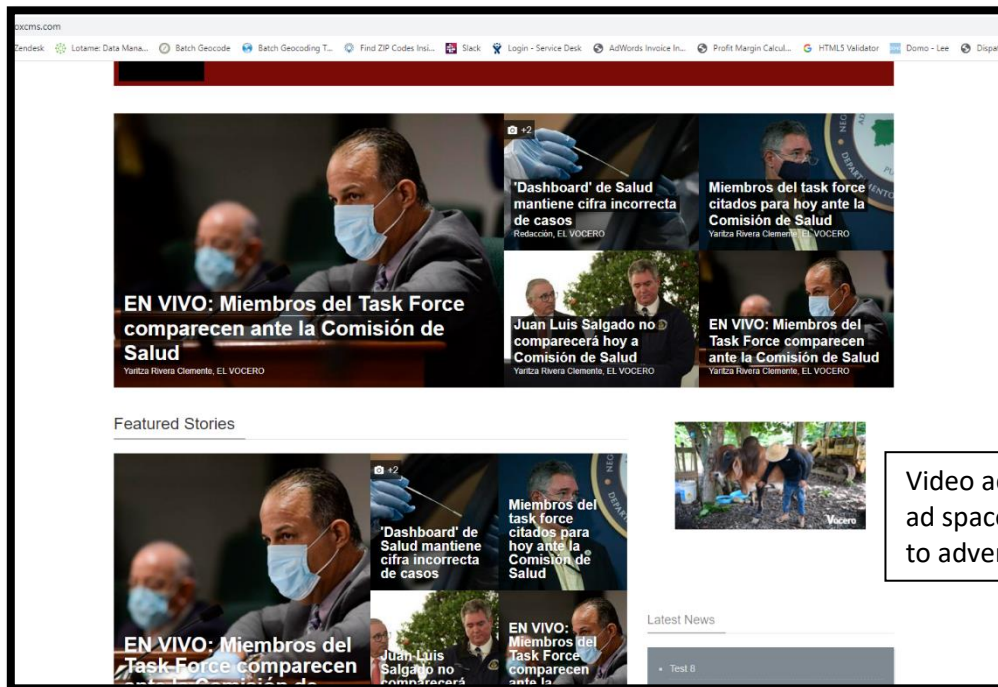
oxcms.com

Zendesk Lotame: Data Mana... Batch Geocode Batch Geocoding T... Find ZIP Codes Insi... Slack Login - Service Desk AdWords Invoice In... Profit Margin Calcul... HTML5 Validator Domo - Lee Dispa

+2

'Dashboard' de Salud mantiene cifra incorrecta de casos
Redacción, EL VOCERO

Miembros del task force citados para hoy ante la Comisión de Salud
Yaritza Rivera Clemente, EL VOCERO

EN VIVO: Miembros del Task Force comparecen ante la Comisión de Salud
Yaritza Rivera Clemente, EL VOCERO

Juan Luis Salgado no comparecerá hoy a Comisión de Salud
Yaritza Rivera Clemente, EL VOCERO

EN VIVO: Miembros del Task Force comparecen ante la Comisión de Salud
Yaritza Rivera Clemente, EL VOCERO

Featured Stories

+2

'Dashboard' de Salud mantiene cifra incorrecta de casos

Miembros del task force citados para hoy ante la Comisión de Salud

EN VIVO: Miembros del Task Force comparecen ante la Comisión de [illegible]

Juan Luis Salgado no comparecerá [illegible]

EN VIVO: Miembros del Task Force comparecen ante la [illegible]

Vocero

Video a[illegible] ad spac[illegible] to adver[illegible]

Latest News

• Test 8